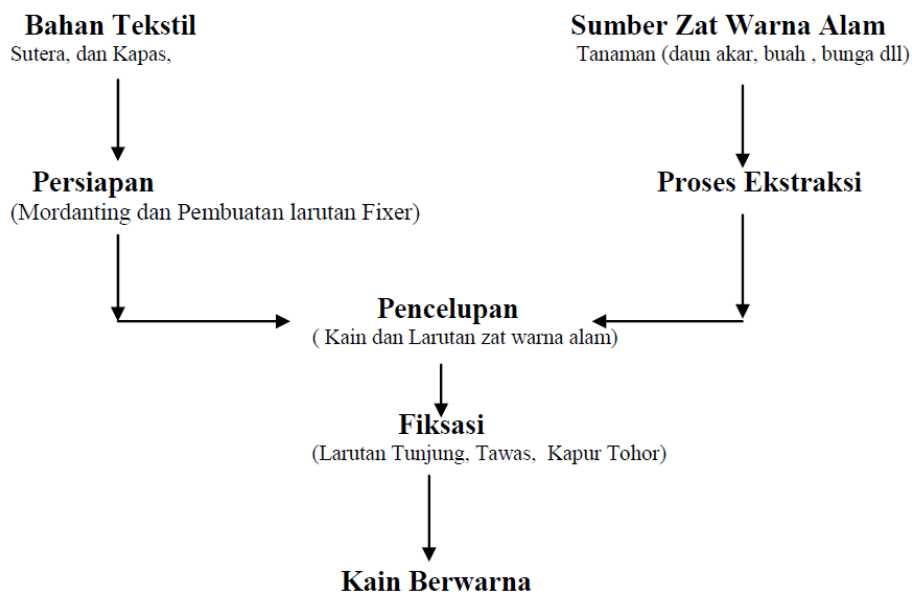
**Bahan Tekstil**
Sutera, dan Kapas,

**Sumber Zat Warna Alam**
Tanaman (daun akar, buah , bunga dll)

**Persiapan**
(Mordanting dan Pembuatan larutan Fixer)

**Proses Ekstraksi**

**Pencelupan**
( Kain dan Larutan zat warna alam)

**Fiksasi**
(Larutan Tunjung, Tawas, Kapur Tohor)

**Kain Berwarna**